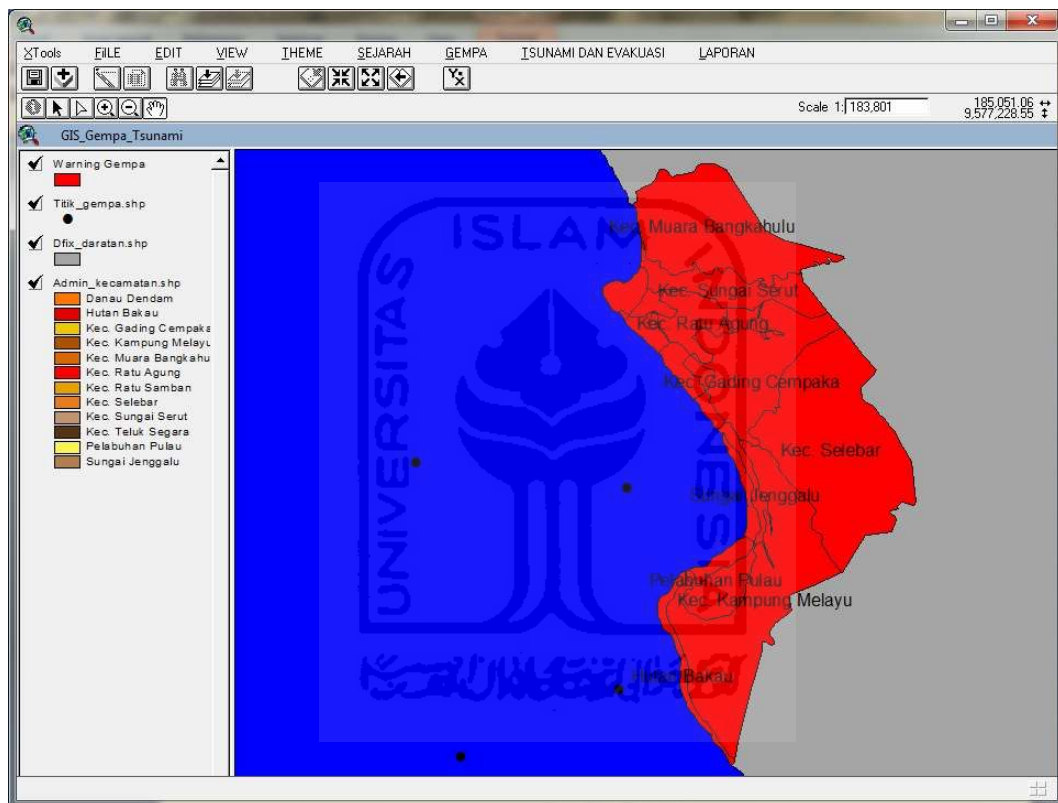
XTools FILE EDIT VIEW THEME SEJARAH GEMPA TSUNAMI DAN EVAKUASI LAPORAN

Scale 1: 183,801

185,051.06
9,577,228.55

GIS_Gempa_Tsunami

Warning Gempa

Titik_gempa.shp

Dfix_daratan.shp

Admin_kecamatan.shp
Danau Dendam
Hutan Bakau
Kec. Gading Cempaka
Kec. Kampung Melayu
Kec. Muara Bangkahu
Kec. Ratu Agung
Kec. Ratu Samban
Kec. Selebar
Kec. Sungai Serut
Kec. Teluk Segara
Pelabuhan Pulau
Sungai Jenggalu

ISLAM
UNIVERSITAS
INDONESIA

Kec. Muara Bangkahulu
Kec. Sungai Serut
Kec. Ratu Agung
Kec. Gading Cempaka
Kec. Selebar
Sungai Jenggalu
Pelabuhan Pulau
Kec. Kampung Melayu
Hutan Bakau